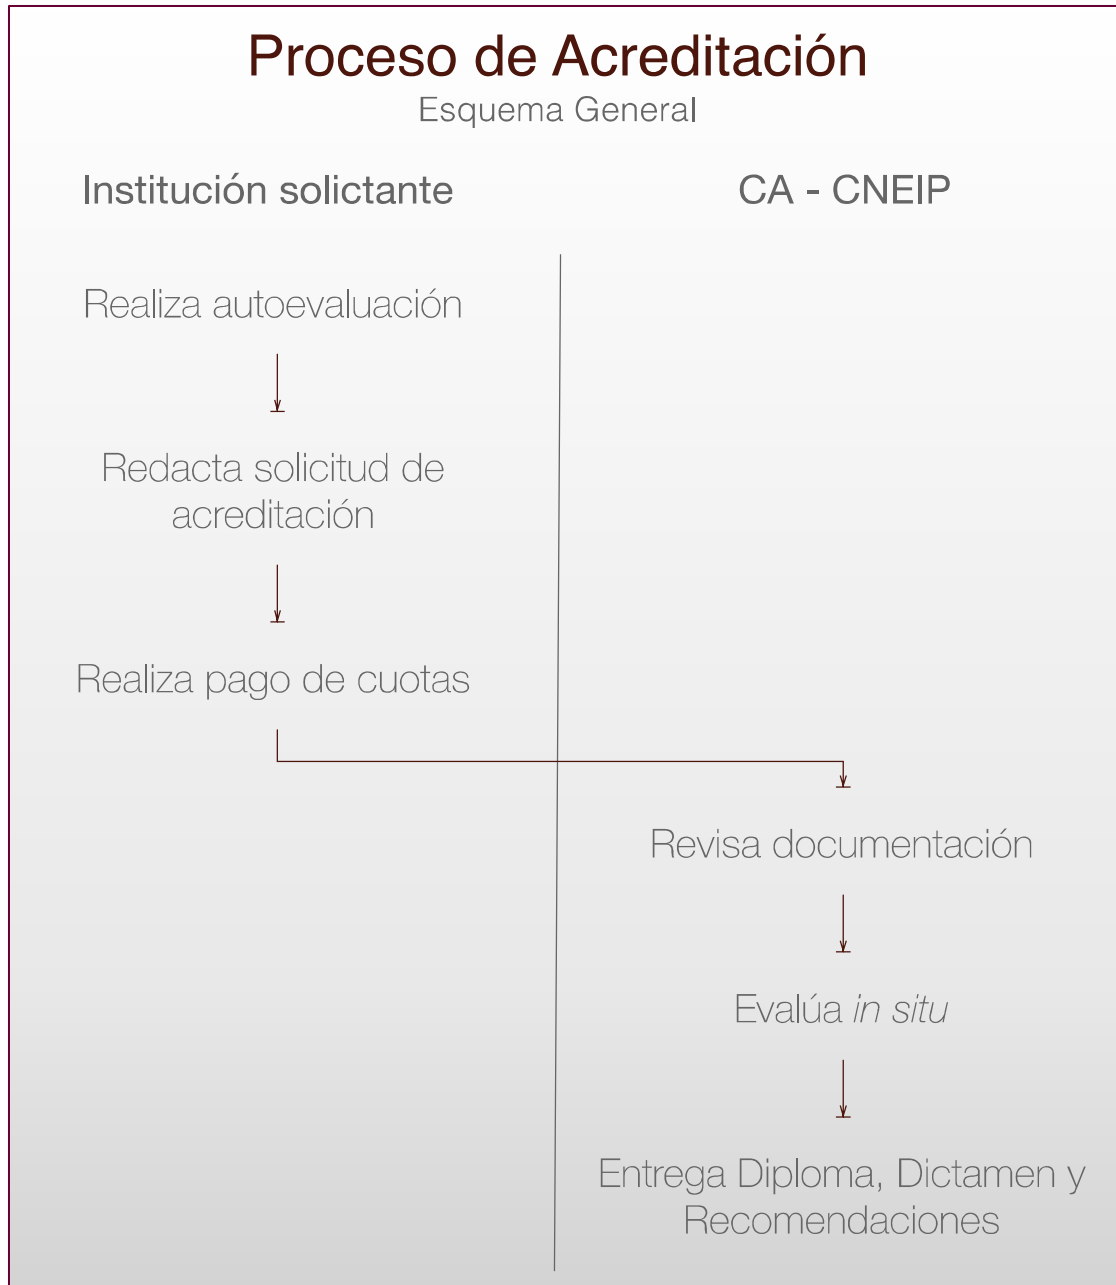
Proceso de Acreditación
Esquema General

Institución solicitante

Realiza autoevaluación

Redacta solicitud de acreditación

Realiza pago de cuotas

CA - CNEIP

Revisa documentación

Evalúa *in situ*

Entrega Diploma, Dictamen y Recomendaciones